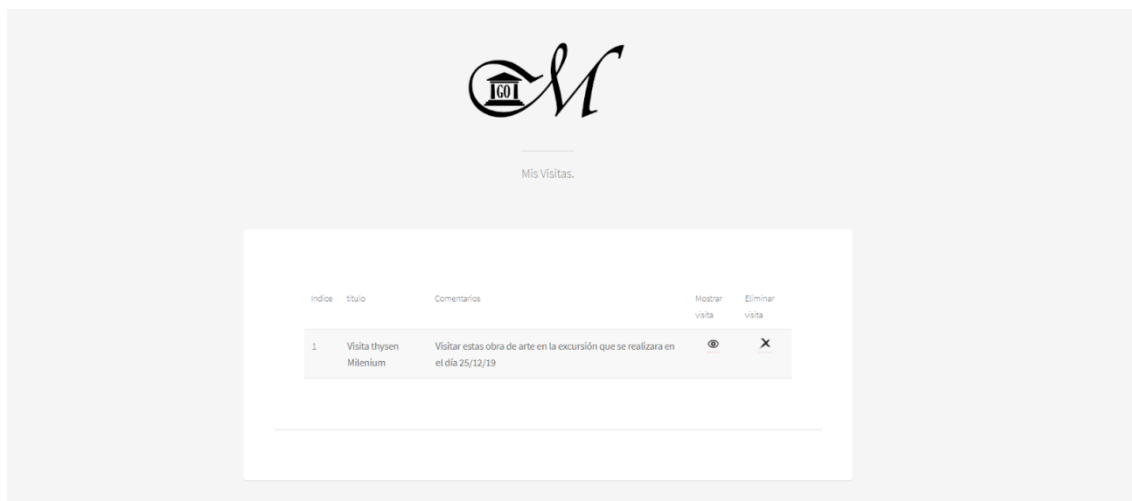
GO M

Mis Visitas.

| Indice | titulo | Comentarios | Mostrar visita | Eliminar visita |
|---|---|---|---|---|
| 1 | Visita thysen Milenium | Visitar estas obra de arte en la excursión que se realizara en el día 25/12/19 | | ✕ |